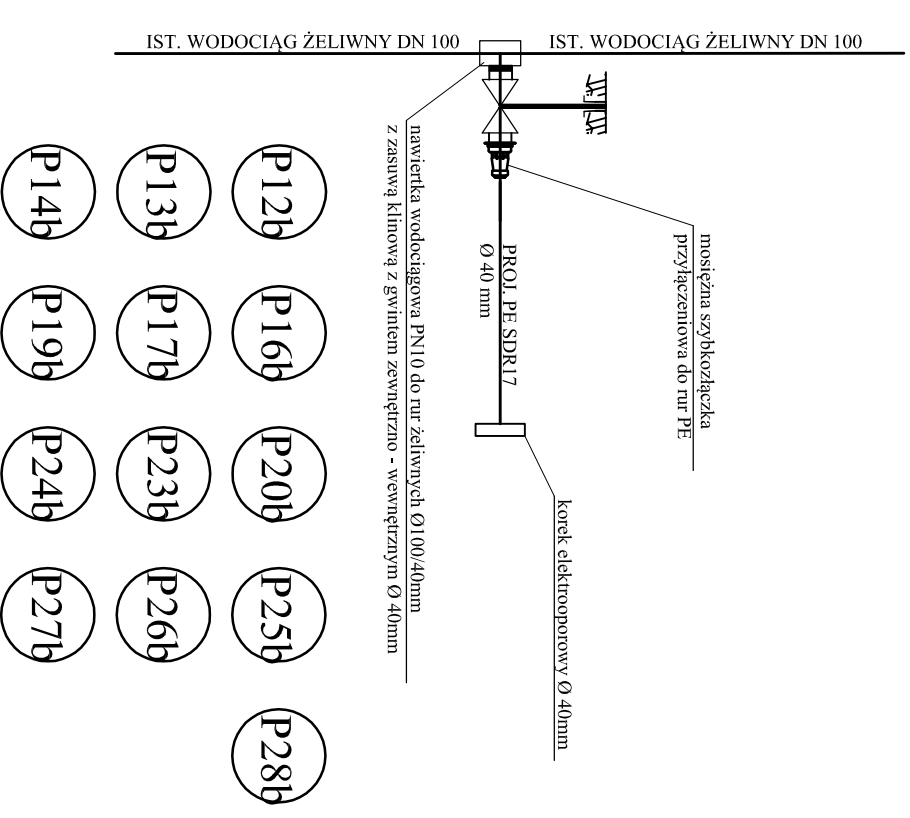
IST. WODOCIĄG ŻELIWNY DN 100

IST. WODOCIĄG ŻELIWNY DN 100

nawiertka wodociągowa PN10 do rur żeliwnych Ø100/40mm z zasuwą klinową z gwintem zewnętrzno - wewnętrznym Ø 40mm

PROJ. PE SDR17 Ø 40 mm

mosiężna szybkozłączka przyłączeniowa do rur PE

korek elektrooporowy Ø 40mm

P12b
P16b
P20b
P25b
P28b
P13b
P17b
P23b
P26b
P14b
P19b
P24b
P27b